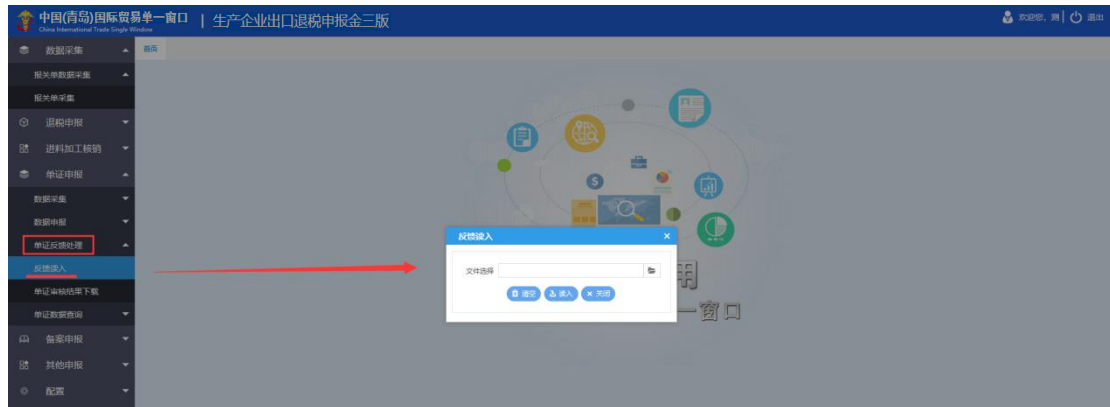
中国(青岛)国际贸易单一窗口 China International Trade Single Window | 生产企业出口退税申报金三版

欢迎您, 测 | 退出

数据采集
报关单数据采集
报关单采集
退税申报
进料加工核销
单证申报
数据采集
数据申报
单证反馈处理
反馈读入
单证审核结果下载
单证数据查询
备案申报
其他申报
配置

首页

反馈读入
文件选择
清空 读入 关闭

一窗口